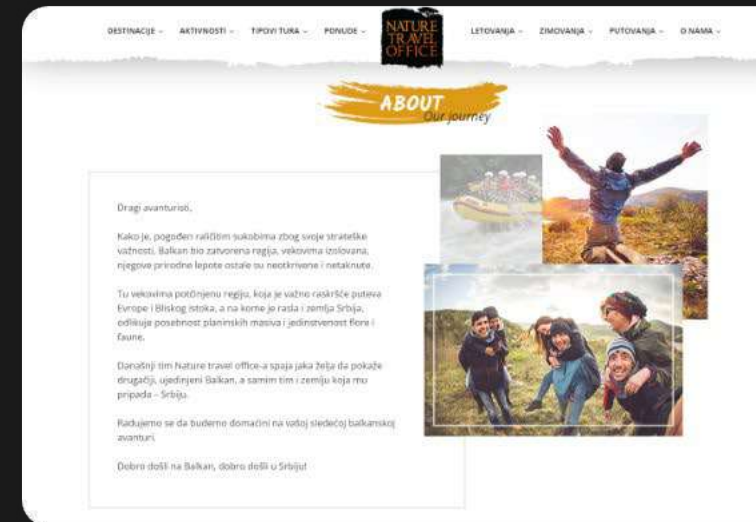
DESTINACIJE ⌄ AKTIVNOSTI ⌄ TIPOVI TURA ⌄ PONUDE ⌄

NATURE TRAVEL OFFICE

LETOVANJA ⌄ ZIMOVANJA ⌄ PUTOVANJA ⌄ O NAMA ⌄

ABOUT
Our journey

Dragi avanturisti,

Kako je, pogođen različitim sukobima zbog svoje strateške važnosti, Balkan bio zatvorena regija, vekovima izolovana, njegove prirodne lepote ostale su neotkrivene i netaknute.

Tu vekovima potčinjenu regiju, koja je važno raskršće puteva Evrope i Bliskog istoka, a na kome je rasla i zemlja Srbija, odlikuje posebnost planinskih masiva i jedinstvenost flore i faune.

Današnji tim Nature travel office-a spaja jaka želja da pokaže drugačiji, ujedinjeni Balkan, a samim tim i zemlju koja mu pripada – Srbiju.

Radujemo se da budemo domaćini na vašoj sledećoj balkanskoj avanturi.

Dobro došli na Balkan, dobro došli u Srbiju!